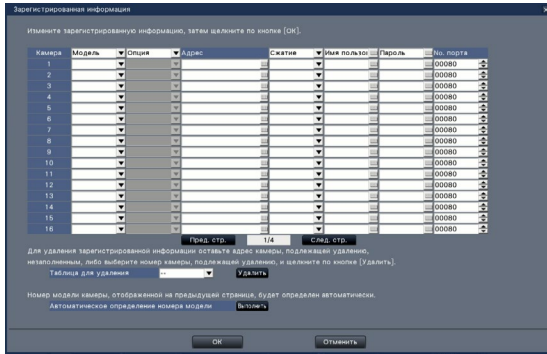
Зарегистрированная информация

Измените зарегистрированную информацию, затем щелкните по кнопке [OK].

| Камера | Модель | Опция | Адрес | Сжатие | Имя пользо | Пароль | No. порта |
|---|---|---|---|---|---|---|---|
| 1 | | | | | | | 00080 |
| 2 | | | | | | | 00080 |
| 3 | | | | | | | 00080 |
| 4 | | | | | | | 00080 |
| 5 | | | | | | | 00080 |
| 6 | | | | | | | 00080 |
| 7 | | | | | | | 00080 |
| 8 | | | | | | | 00080 |
| 9 | | | | | | | 00080 |
| 10 | | | | | | | 00080 |
| 11 | | | | | | | 00080 |
| 12 | | | | | | | 00080 |
| 13 | | | | | | | 00080 |
| 14 | | | | | | | 00080 |
| 15 | | | | | | | 00080 |
| 16 | | | | | | | 00080 |

Пред. стр. 1/4 След. стр.

Для удаления зарегистрированной информации оставьте адрес камеры, подлежащей удалению, незаполненным, либо выберите номер камеры, подлежащей удалению, и щелкните по кнопке [Удалить].

Таблица для удаления -- Удалить

Номер модели камеры, отображенной на предыдущей странице, будет определен автоматически.

Автоматическое определение номера модели Выполнить

OK Отменить